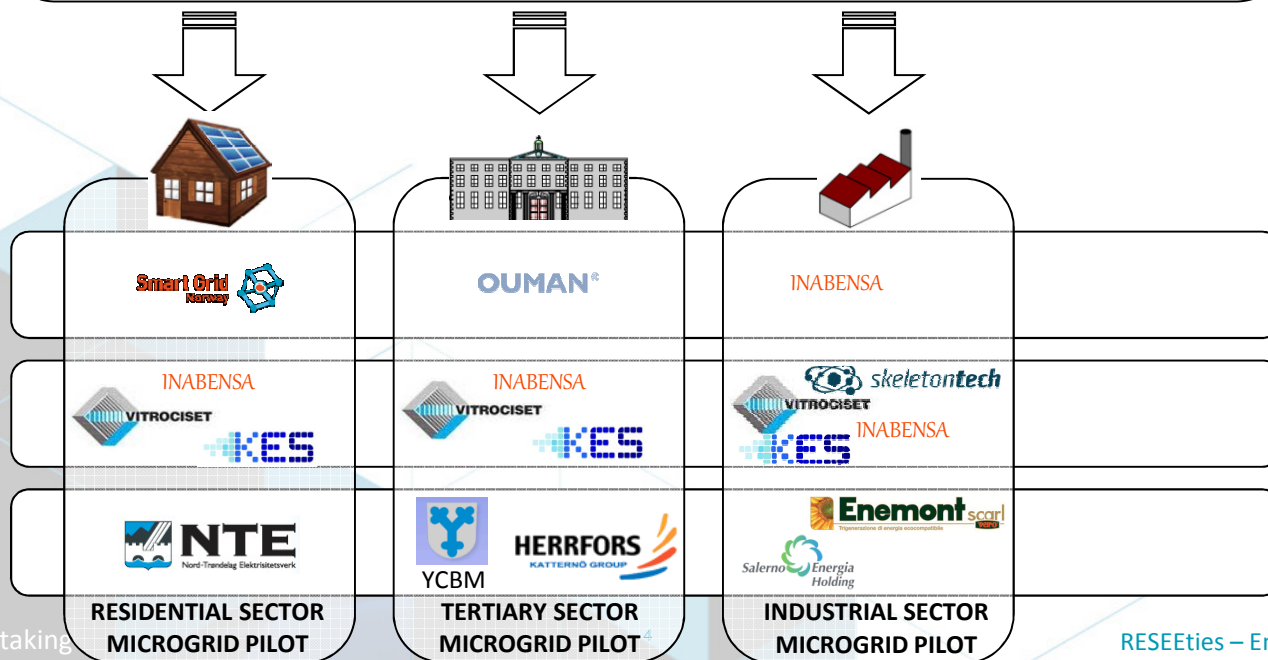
Smart Grid Norway

OUMAN®

INABENSA

INABENSA
VITROCISET
KES

INABENSA
VITROCISET
KES

skeletontech
VITROCISET
INABENSA
KES

NTE
Nord-Trøndelag Elektrisitetsverk

YCBM

HERRFORS
KATTERNÖ GROUP

Enemont scarl
Trigenerazione di energia ecocompatibile

Salerno Energia Holding

RESIDENTIAL SECTOR MICROGRID PILOT

TERTIARY SECTOR MICROGRID PILOT

INDUSTRIAL SECTOR MICROGRID PILOT

taking

4

RESEEties – En